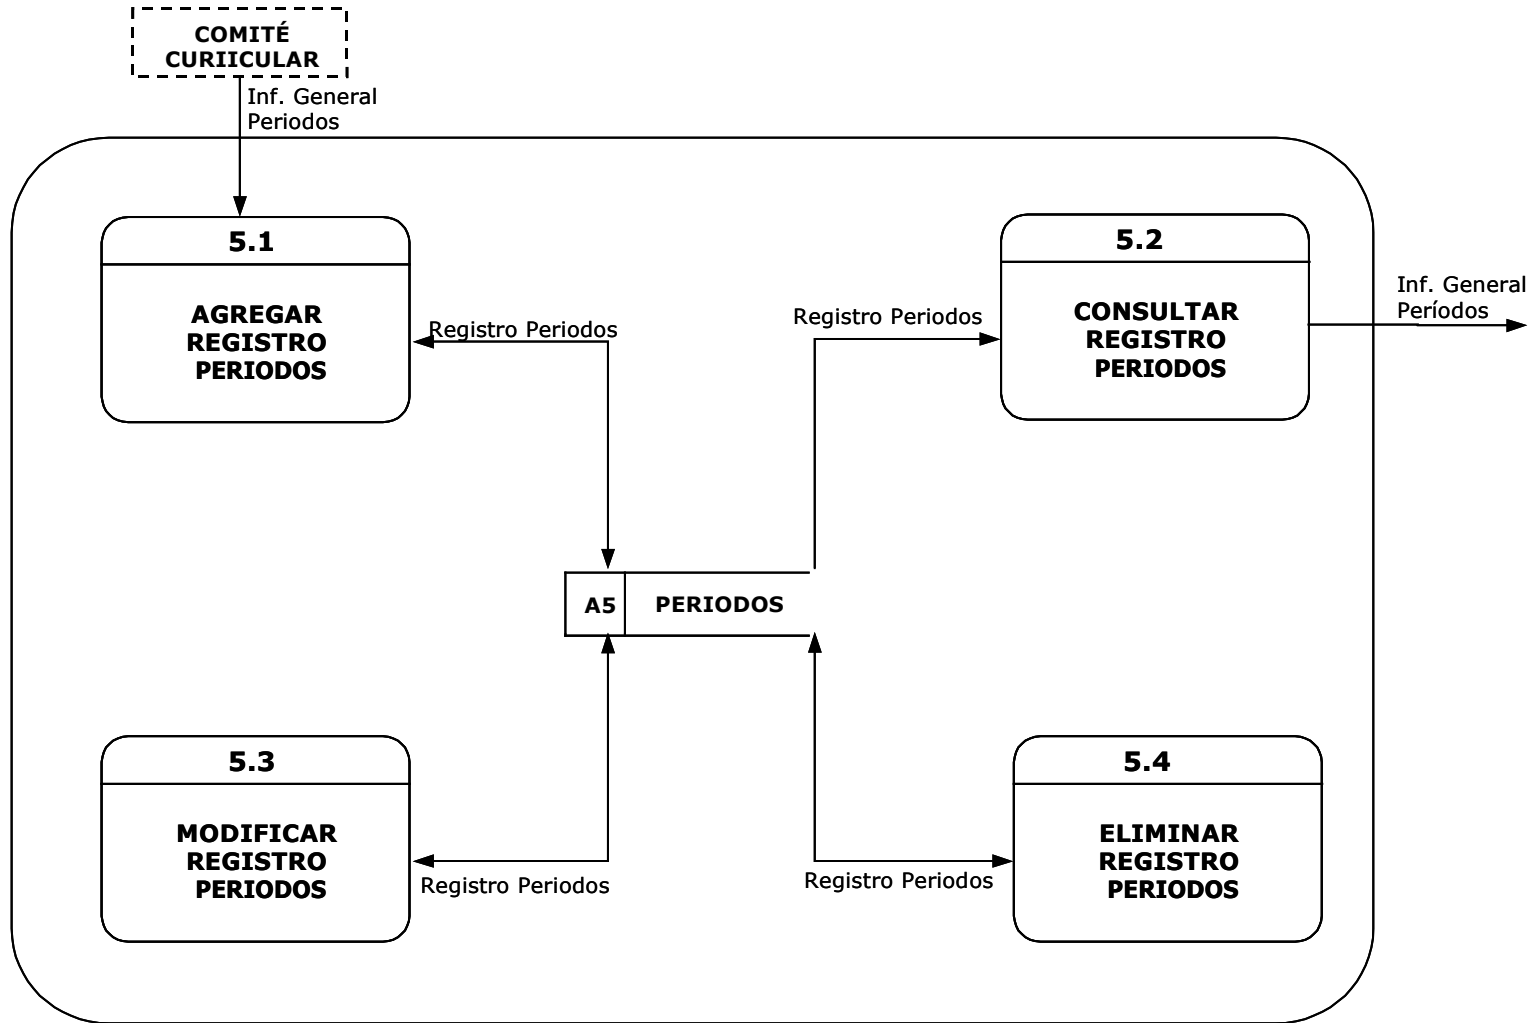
COMITÉ CURIICULAR

Inf. General Periodos

5.1

AGREGAR REGISTRO PERIODOS

Registro Periodos

Registro Periodos

5.2

CONSULTAR REGISTRO PERIODOS

Inf. General Períodos

A5

PERIODOS

5.3

MODIFICAR REGISTRO PERIODOS

Registro Periodos

Registro Periodos

5.4

ELIMINAR REGISTRO PERIODOS